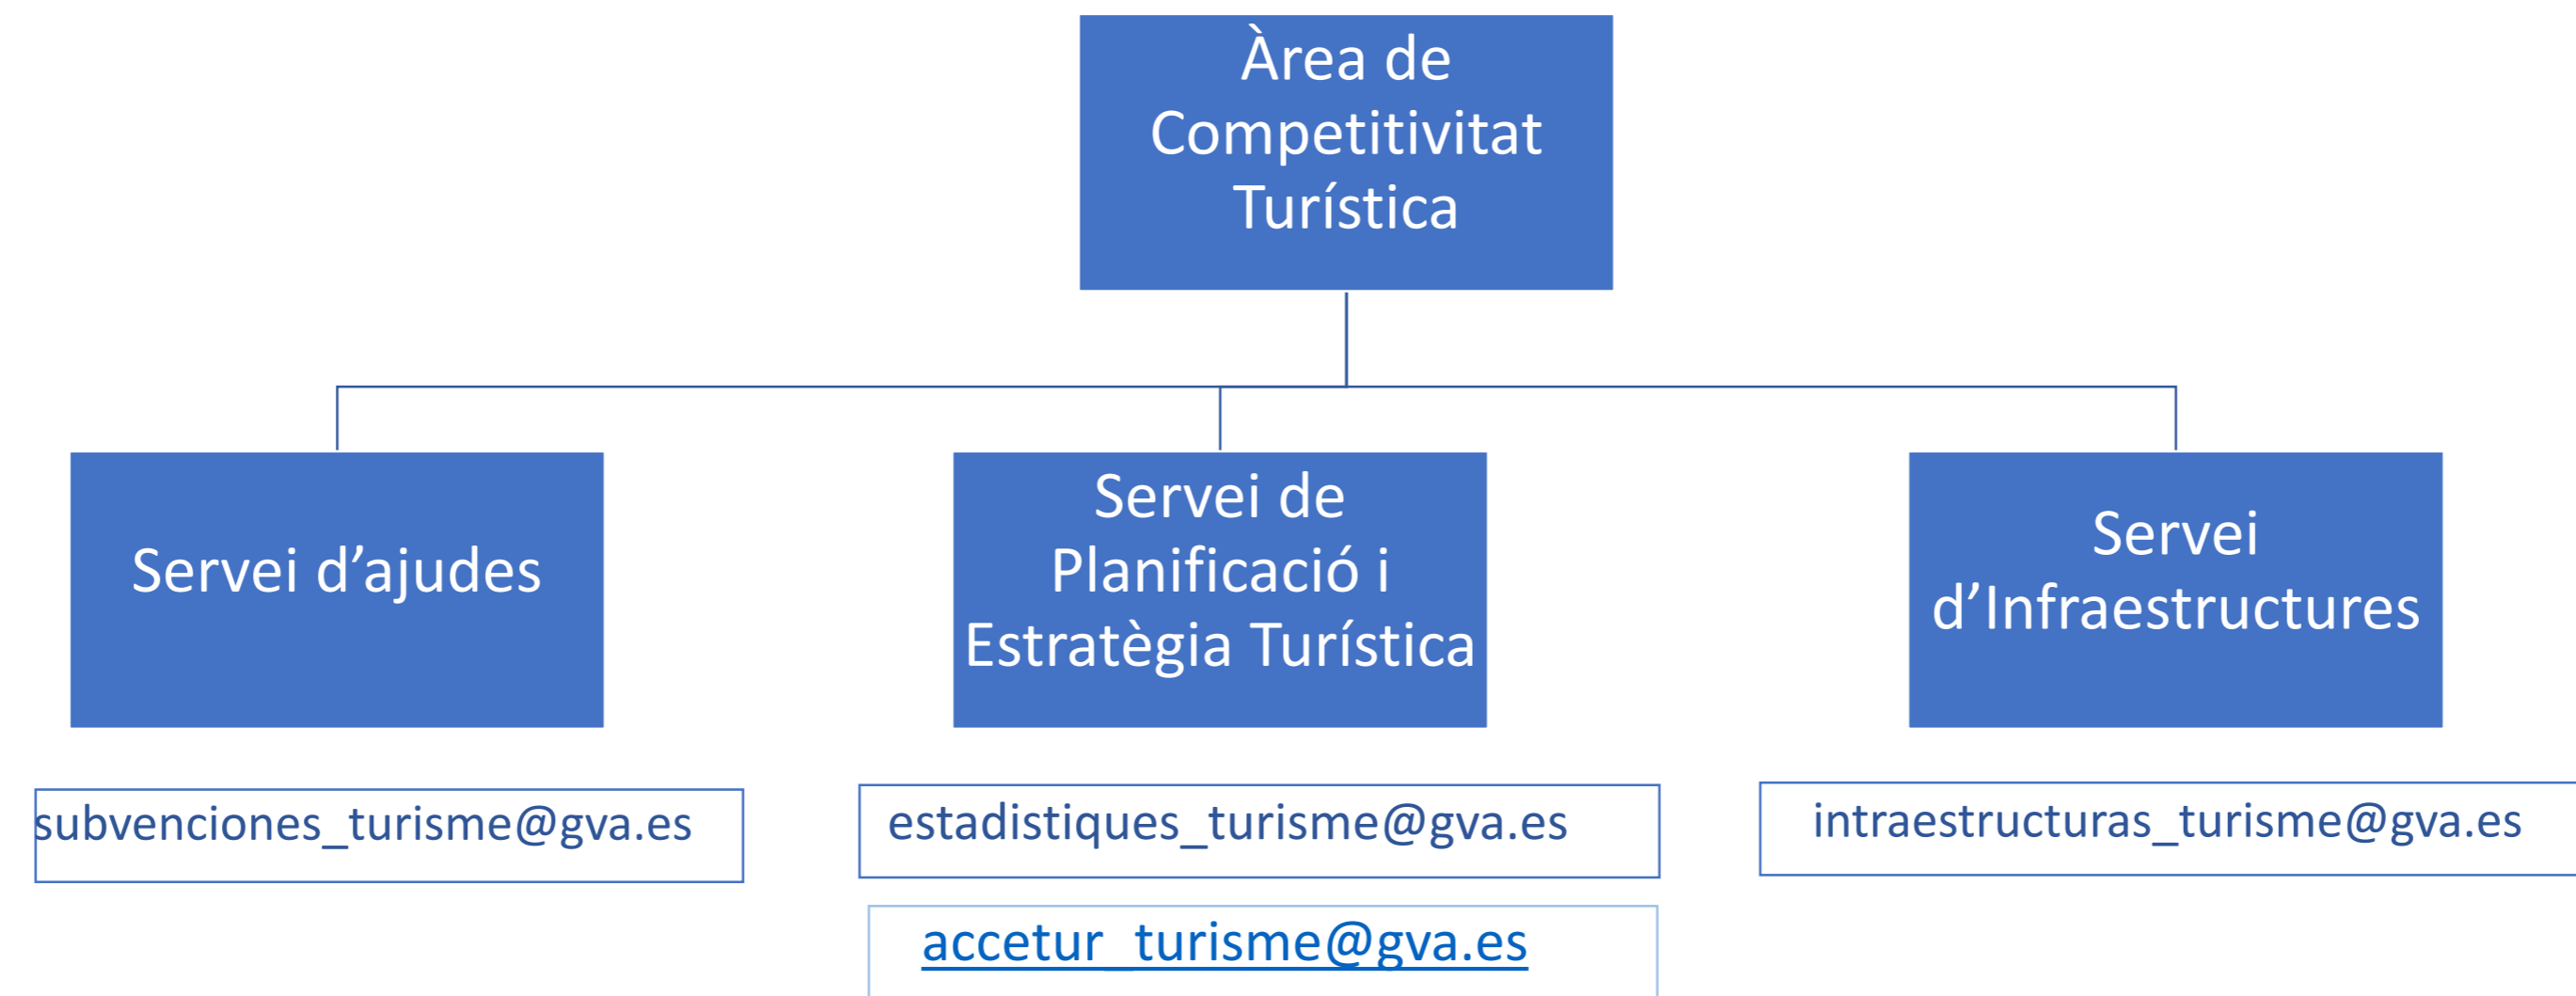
Àrea de Competitivitat Turística

Servei d'ajudes

Servei de Planificació i Estratègia Turística

Servei d'Infraestructures

subvenciones_turisme@gva.es

estadistiques_turisme@gva.es

intraestructuras_turisme@gva.es

accetur_turisme@gva.es